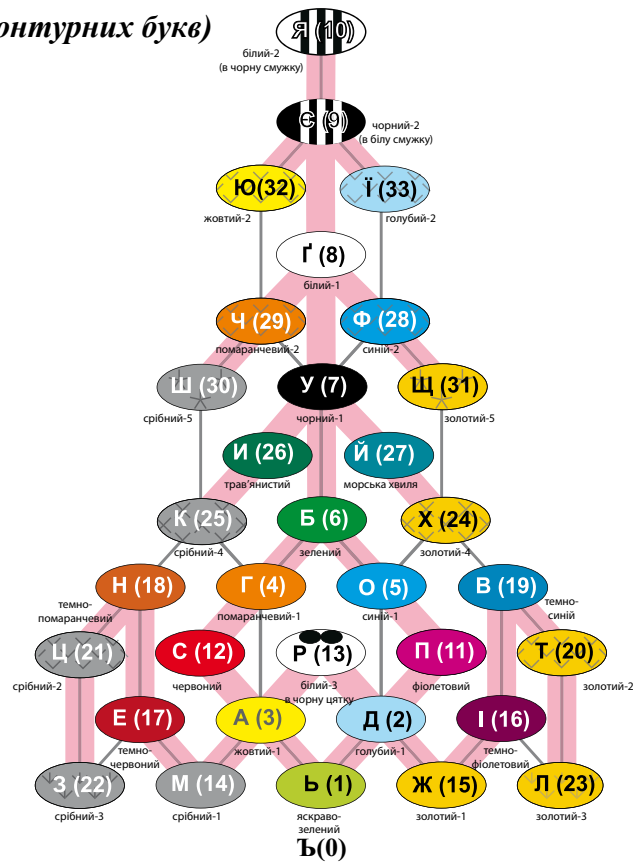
онтурних букв)

Я (10)
білий-2 (в чорну смужку)

Є (9)
чорний-2 (в білу смужку)

Ю(32)
жовтий-2

Ї (33)
голубий-2

Ґ (8)
білий-1

Ч (29)
помаранчевий-2

Ф (28)
синій-2

Ш (30)
срібний-5

У (7)
чорний-1

Щ (31)
золотий-5

И (26)
трав'янистий

Й (27)
морська хвиля

К (25)
срібний-4

Б (6)
зелений

Х (24)
золотий-4

Н (18)
темно-помаранчевий

Г (4)
помаранчевий-1

О (5)
синій-1

В (19)
темно-синій

Ц (21)
срібний-2

С (12)
червоний

Р (13)
білий-3 в чорну цятку

П (11)
фіолетовий

Т (20)
золотий-2

Е (17)
темно-червоний

А (3)
жовтий-1

Д (2)
голубий-1

І (16)
темно-фіолетовий

З (22)
срібний-3

М (14)
срібний-1

Ь (1)
яскраво-зелений

Ж (15)
золотий-1

Л (23)
золотий-3

Ъ(0)